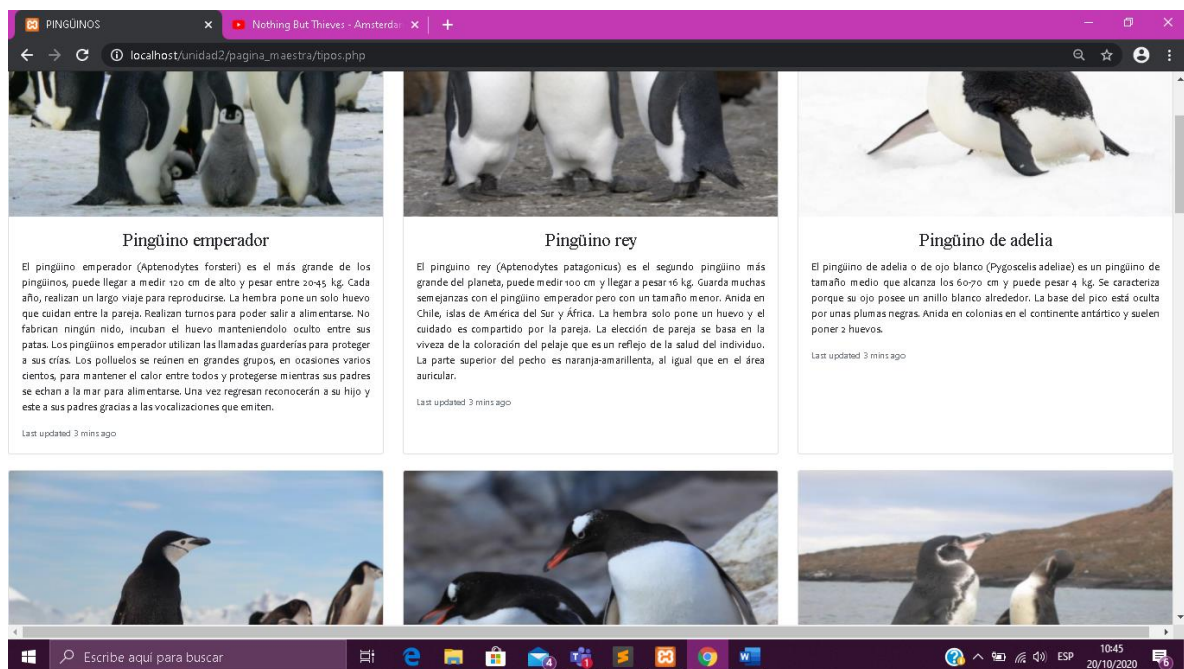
PINGÜINOS ×
Nothing But Thieves - Amsterdam ×
+

localhost/unidad2/pagina_maestra/tipos.php

Pingüino emperador

El pingüino emperador (Aptenodytes forsteri) es el más grande de los pingüinos, puede llegar a medir 120 cm de alto y pesar entre 20-45 kg. Cada año, realizan un largo viaje para reproducirse. La hembra pone un solo huevo que cuidan entre la pareja. Realizan turnos para poder salir a alimentarse. No fabrican ningún nido, incuban el huevo manteniendolo oculto entre sus patas. Los pingüinos emperador utilizan las llamadas guarderías para proteger a sus crías. Los polluelos se reúnen en grandes grupos, en ocasiones varios cientos, para mantener el calor entre todos y protegerse mientras sus padres se echan a la mar para alimentarse. Una vez regresan reconocerán a su hijo y este a sus padres gracias a las vocalizaciones que emiten.

Last updated 3 mins ago

Pingüino rey

El pinguino rey (Aptenodytes patagonicus) es el segundo pingüino más grande del planeta, puede medir 100 cm y llegar a pesar 16 kg. Guarda muchas semejanzas con el pingüino emperador pero con un tamaño menor. Anida en Chile, islas de América del Sur y África. La hembra solo pone un huevo y el cuidado es compartido por la pareja. La elección de pareja se basa en la viveza de la coloración del pelaje que es un reflejo de la salud del individuo. La parte superior del pecho es naranja-amarillenta, al igual que en el área auricular.

Last updated 3 mins ago

Pingüino de adelia

El pingüino de adelia o de ojo blanco (Pygoscelis adeliae) es un pingüino de tamaño medio que alcanza los 60-70 cm y puede pesar 4 kg. Se caracteriza porque su ojo posee un anillo blanco alrededor. La base del pico está oculta por unas plumas negras. Anida en colonias en el continente antártico y suelen poner 2 huevos.

Last updated 3 mins ago

Escribe aquí para buscar
ESP
10:45
20/10/2020